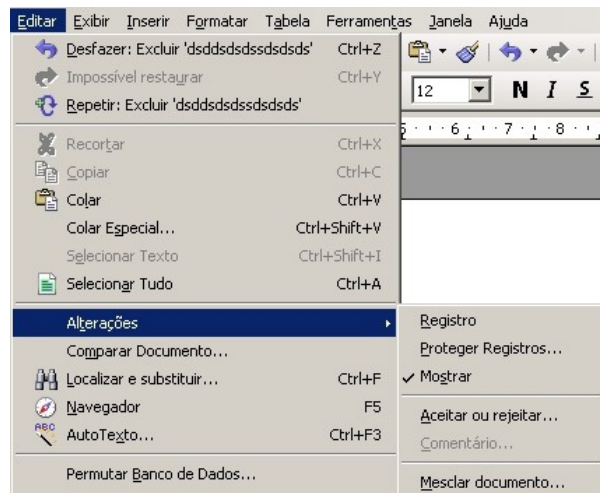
Editar Exibir Inserir Formatar Tabela Ferramentas Janela Ajuda

Desfazer: Excluir 'dsddsdsdssdsdsds' Ctrl+Z
Impossível restaurar Ctrl+Y
Repetir: Excluir 'dsddsdsdssdsdsds'

Recortar Ctrl+X
Copiar Ctrl+C
Colar Ctrl+V
Colar Especial... Ctrl+Shift+V
Selecionar Texto Ctrl+Shift+I
Selecionar Tudo Ctrl+A

Alterações
Comparar Documento...
Localizar e substituir... Ctrl+F
Navegador F5
AutoTexto... Ctrl+F3

Permutar Banco de Dados...

12
N I S

5 · · · 6 · · · 7 · · · 8 · ·

Registro
Proteger Registros...
✓ Mostrar
Aceitar ou rejeitar...
Comentário...
Mesclar documento...